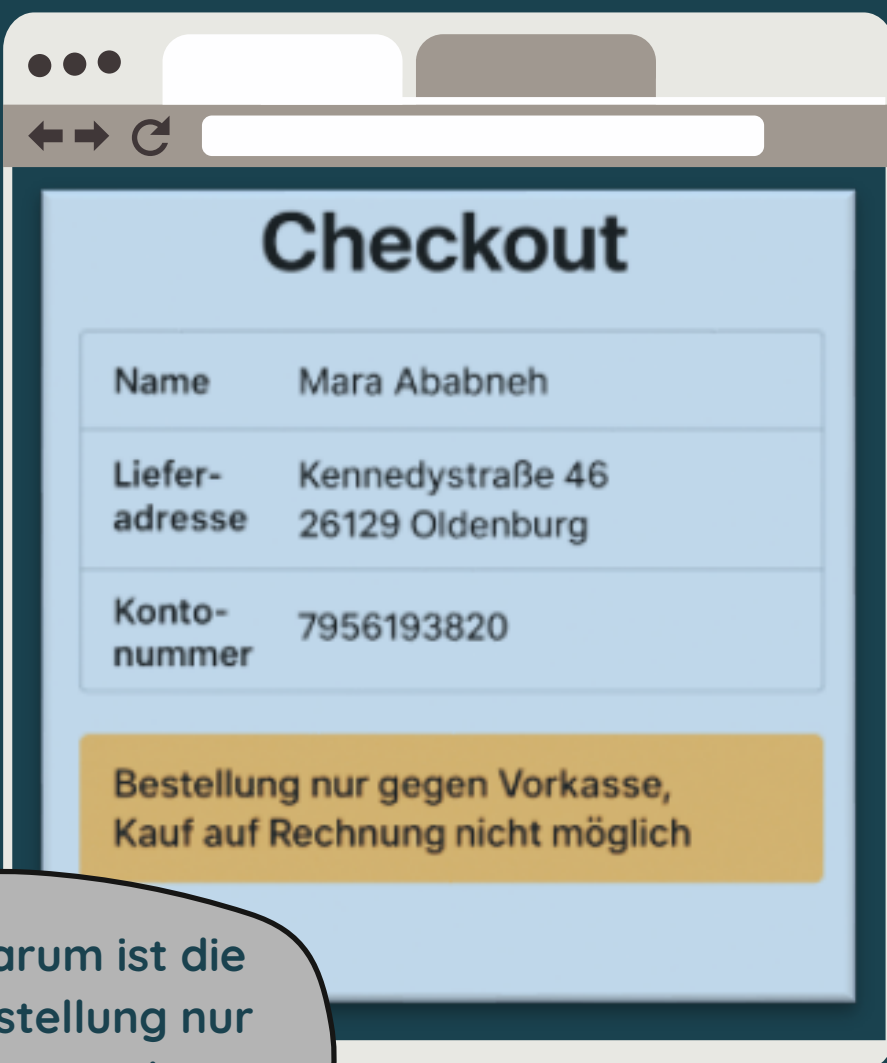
Checkout

| | |
|---|---|
| Name | Mara Ababneh |
| Lieferadresse | Kennedystraße 46 26129 Oldenburg |
| Kontonummer | 7956193820 |

Bestellung nur gegen Vorkasse, Kauf auf Rechnung nicht möglich

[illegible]arum ist die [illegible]stellung nur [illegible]